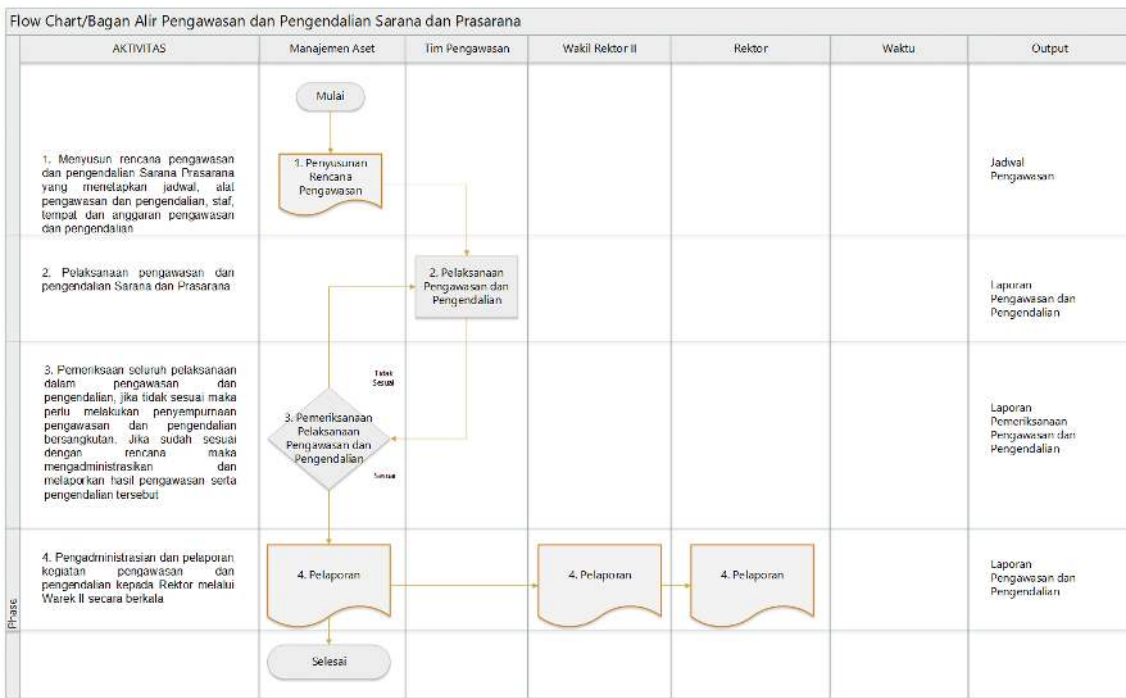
Flow Chart/Bagan Alir Pengawasan dan Pengendalian Sarana dan Prasarana

| AKTIVITAS | Manajemen Aset | Tim Pengawasan | Wakil Rektor II | Rektor | Waktu | Output |
|---|---|---|---|---|---|---|
| | Mulai | | | | | |
| 1. Menyusun rencana pengawasan dan pengendalian Sarana Prasarana yang menetapkan jadwal, alat pengawasan dan pengendalian, staf, tempat dan anggaran pengawasan dan pengendalian | 1. Penyusunan Rencana Pengawasan | | | | | Jadwal Pengawasan |
| 2. Pelaksanaan pengawasan dan pengendalian Sarana dan Prasarana | | 2. Pelaksanaan Pengawasan dan Pengendalian | | | | Laporan Pengawasan dan Pengendalian |
| 3. Pemeriksaan seluruh pelaksanaan dalam pengawasan dan pengendalian, jika tidak sesuai maka perlu melakukan penyempurnaan pengawasan dan pengendalian bersangkutan. Jika sudah sesuai dengan rencana maka mengadministrasikan dan melaporkan hasil pengawasan serta pengendalian tersebut | 3. Pemeriksanaan Pelaksanaan Pengawasan dan Pengendalian<br>Tidak Sesuai<br>Sesuai | | | | | Laporan Pemeriksanaan Pengawasan dan Pengendalian |
| 4. Pengadministrasian dan pelaporan kegiatan pengawasan dan pengendalian kepada Rektor melalui Warek II secara berkala | 4. Pelaporan | | 4. Pelaporan | 4. Pelaporan | | Laporan Pengawasan dan Pengendalian |
| | Selesai | | | | | |

Phase